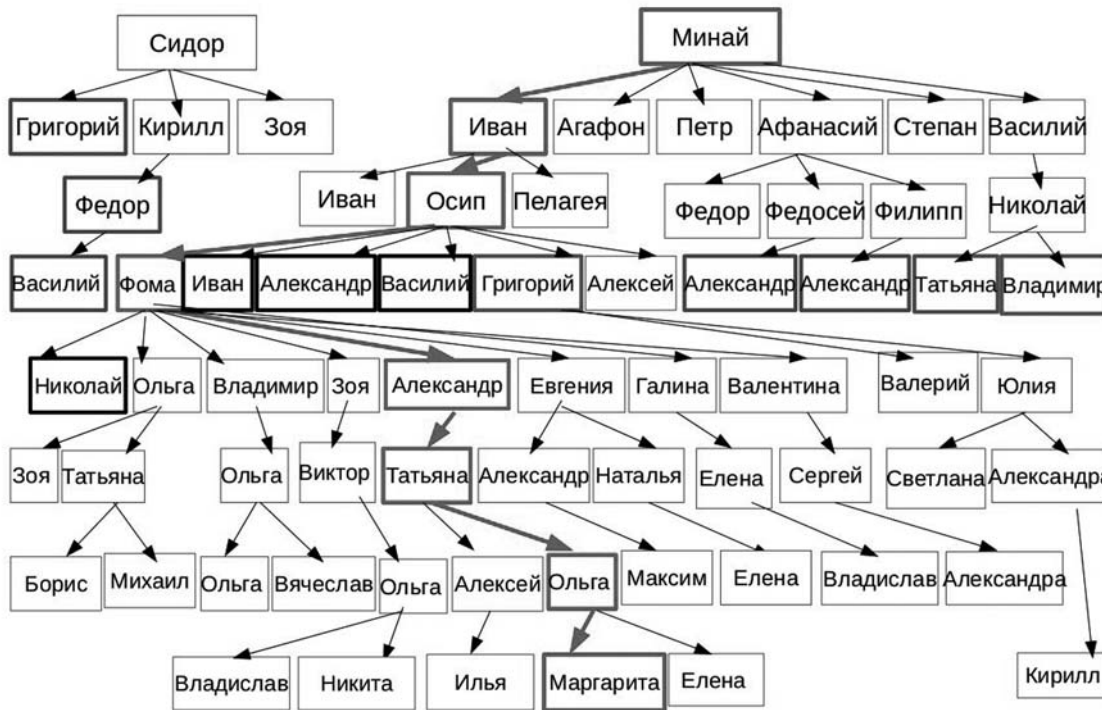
Сидор

Минай

Григорий Кирилл Зоя

Иван Агафон Петр Афанасий Степан Василий

Федор

Иван Осип Пелагея

Федор Федосей Филипп Николай

Василий Фома Иван Александр Василий Григорий Алексей Александр Александр Татьяна Владимир

Николай Ольга Владимир Зоя Александр Евгения Галина Валентина Валерий Юлия

Зоя Татьяна Ольга Виктор Татьяна Александр Наталья Елена Сергей Светлана Александра

Борис Михаил Ольга Вячеслав Ольга Алексей Ольга Максим Елена Владислав Александра

Владислав Никита Илья Маргарита Елена Кирилл